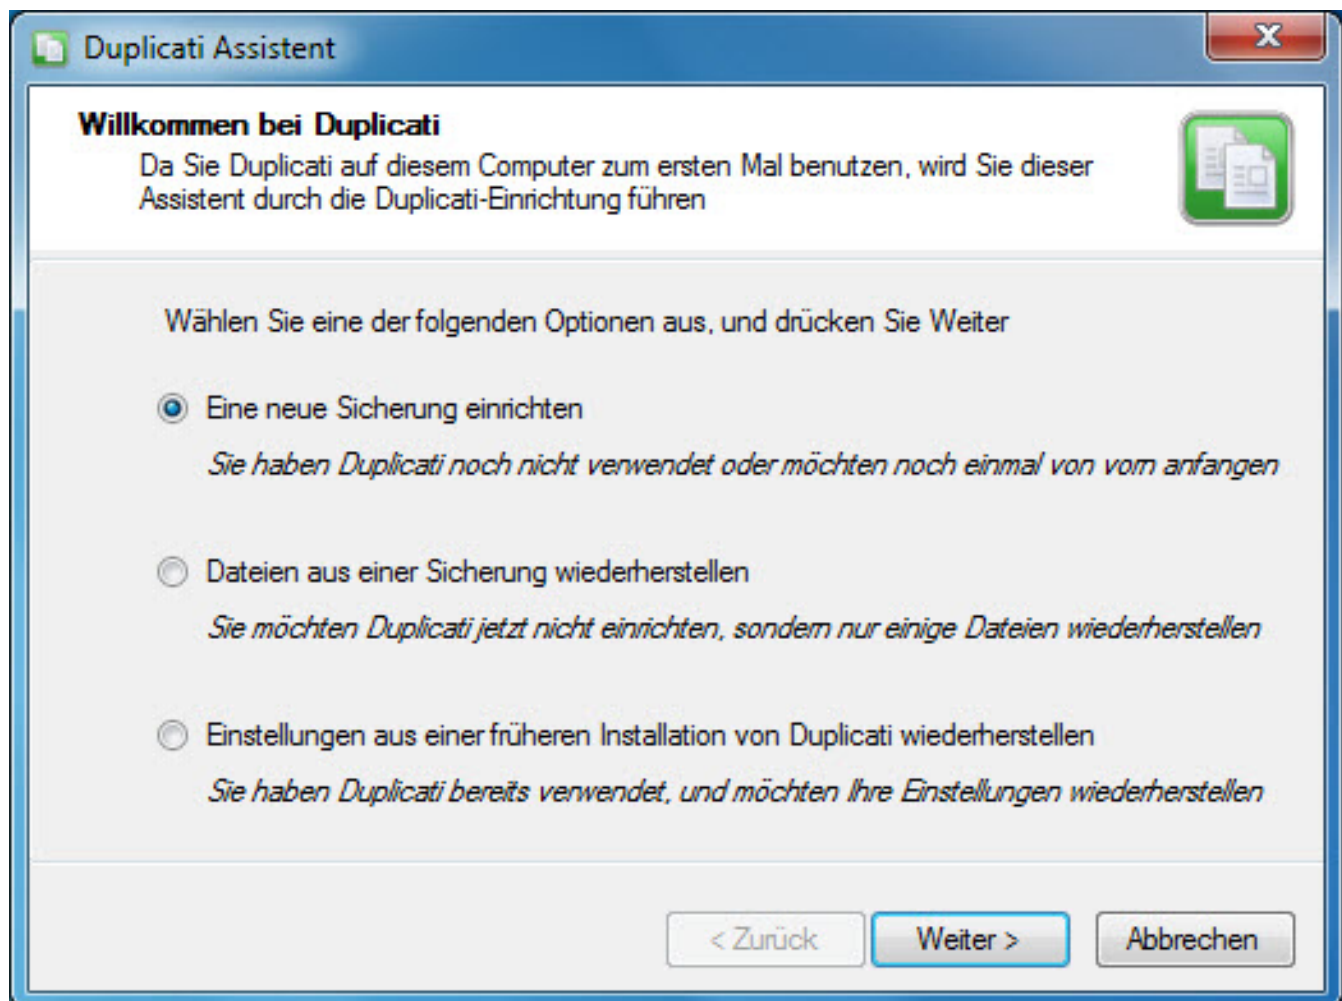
Duplicati Assistent

X

Willkommen bei Duplicati

Da Sie Duplicati auf diesem Computer zum ersten Mal benutzen, wird Sie dieser Assistent durch die Duplicati-Einrichtung führen

Wählen Sie eine der folgenden Optionen aus, und drücken Sie Weiter

Eine neue Sicherung einrichten

Sie haben Duplicati noch nicht verwendet oder möchten noch einmal von vorn anfangen

Dateien aus einer Sicherung wiederherstellen

Sie möchten Duplicati jetzt nicht einrichten, sondern nur einige Dateien wiederherstellen

Einstellungen aus einer früheren Installation von Duplicati wiederherstellen

Sie haben Duplicati bereits verwendet, und möchten Ihre Einstellungen wiederherstellen

< Zurück

Weiter >

Abbrechen